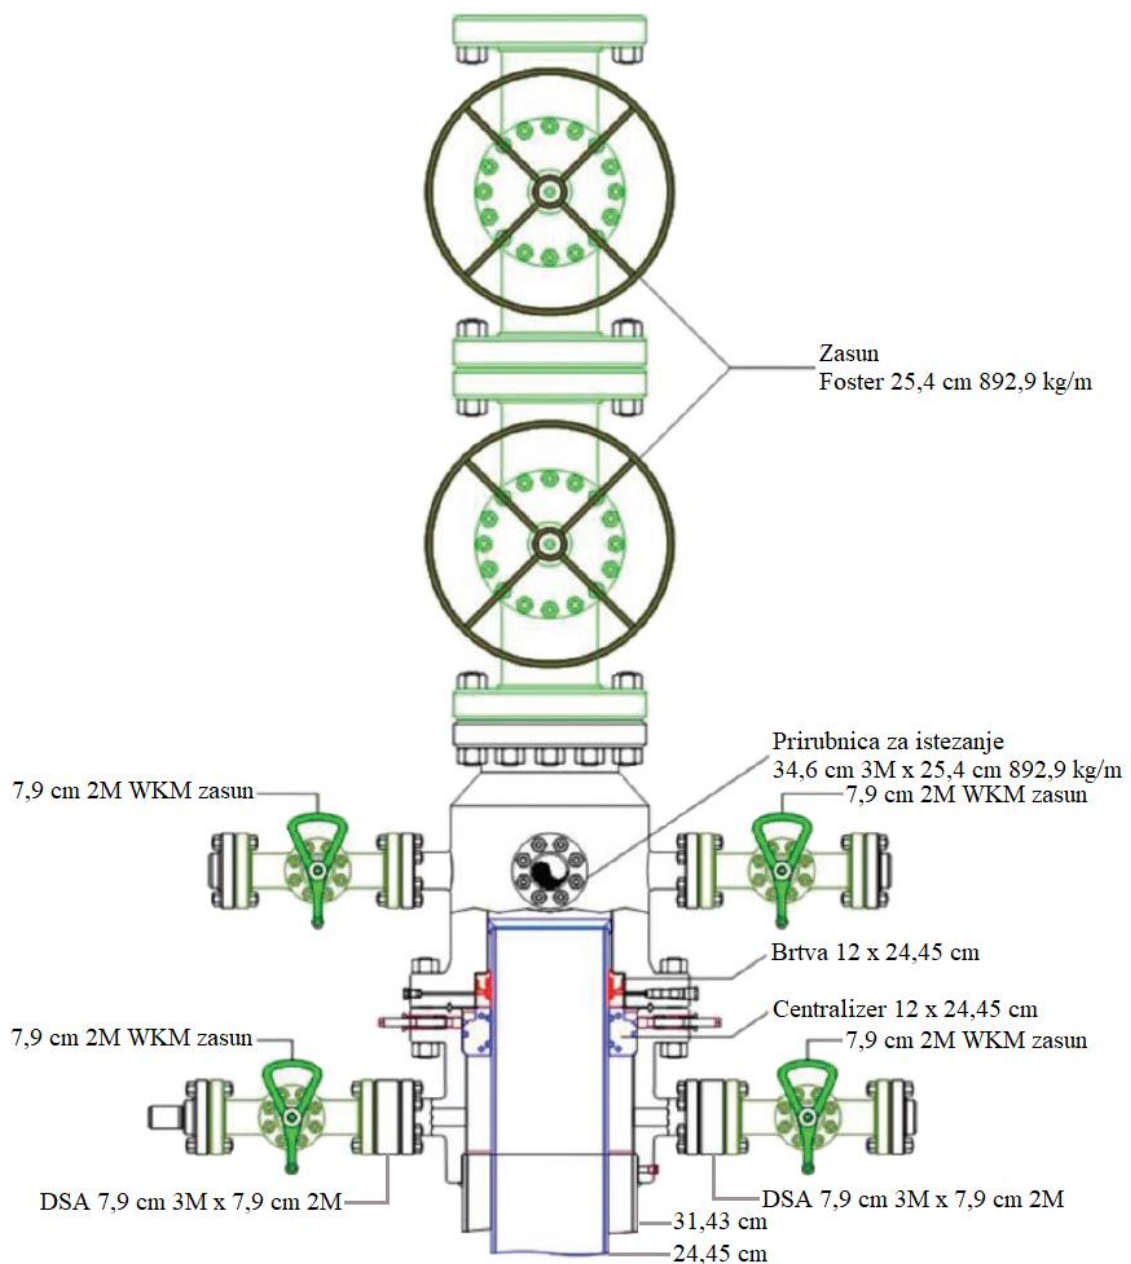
Zasun
Foster 25,4 cm 892,9 kg/m

Prirubnica za istezanje
34,6 cm 3M x 25,4 cm 892,9 kg/m

7,9 cm 2M WKM zasun

7,9 cm 2M WKM zasun

Brtva 12 x 24,45 cm

Centralizer 12 x 24,45 cm

7,9 cm 2M WKM zasun

7,9 cm 2M WKM zasun

DSA 7,9 cm 3M x 7,9 cm 2M

DSA 7,9 cm 3M x 7,9 cm 2M

31,43 cm

24,45 cm